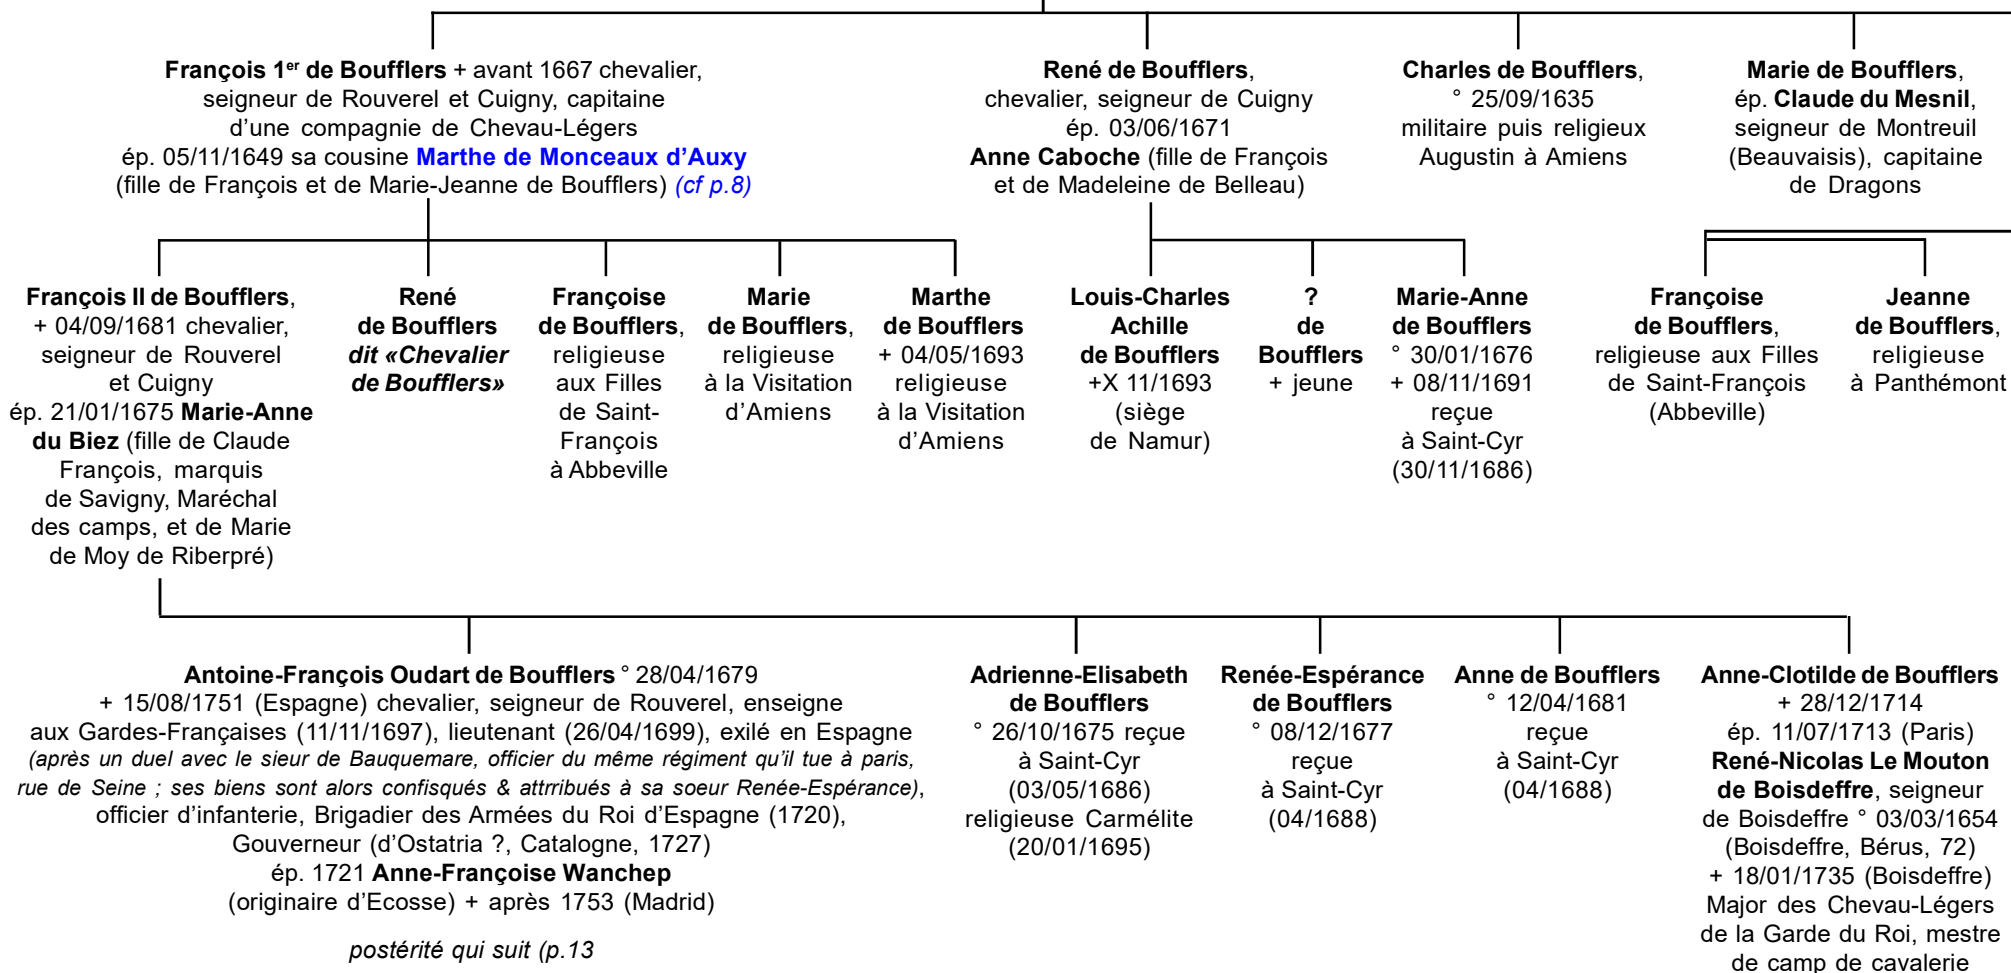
**François 1$^{er}$ de Boufflers** + avant 1667 chevalier, seigneur de Rouverel et Cuigny, capitaine d'une compagnie de Chevau-Légers ép. 05/11/1649 sa cousine **Marthe de Monceaux d'Auxy** (fille de François et de Marie-Jeanne de Boufflers) *(cf p.8)*

**René de Boufflers**, chevalier, seigneur de Cuigny ép. 03/06/1671 **Anne Caboche** (fille de François et de Madeleine de Belleau)

**Charles de Boufflers**, ° 25/09/1635 militaire puis religieux Augustin à Amiens

**Marie de Boufflers**, ép. **Claude du Mesnil**, seigneur de Montreuil (Beauvaisis), capitaine de Dragons

**François II de Boufflers**, + 04/09/1681 chevalier, seigneur de Rouverel et Cuigny ép. 21/01/1675 **Marie-Anne du Biez** (fille de Claude François, marquis de Savigny, Maréchal des camps, et de Marie de Moy de Riberpré)

**René de Boufflers** ***dit «Chevalier de Boufflers»***

**Françoise de Boufflers**, religieuse aux Filles de Saint-François à Abbeville

**Marie de Boufflers**, religieuse à la Visitation d'Amiens

**Marthe de Boufflers** + 04/05/1693 religieuse à la Visitation d'Amiens

**Louis-Charles Achille de Boufflers** +X 11/1693 (siège de Namur)

**? de Boufflers** + jeune

**Marie-Anne de Boufflers** ° 30/01/1676 + 08/11/1691 reçue à Saint-Cyr (30/11/1686)

**Françoise de Boufflers**, religieuse aux Filles de Saint-François (Abbeville)

**Jeanne de Boufflers**, religieuse à Panthémont

**Antoine-François Oudart de Boufflers** ° 28/04/1679 + 15/08/1751 (Espagne) chevalier, seigneur de Rouverel, enseigne aux Gardes-Françaises (11/11/1697), lieutenant (26/04/1699), exilé en Espagne *(après un duel avec le sieur de Bauquemare, officier du même régiment qu'il tue à paris, rue de Seine ; ses biens sont alors confisqués & attrribués à sa soeur Renée-Espérance)*, officier d'infanterie, Brigadier des Armées du Roi d'Espagne (1720), Gouverneur (d'Ostatria ?, Catalogne, 1727) ép. 1721 **Anne-Françoise Wanchep** (originaire d'Ecosse) + après 1753 (Madrid)

*postérité qui suit (p.13*

**Adrienne-Elisabeth de Boufflers** ° 26/10/1675 reçue à Saint-Cyr (03/05/1686) religieuse Carmélite (20/01/1695)

**Renée-Espérance de Boufflers** ° 08/12/1677 reçue à Saint-Cyr (04/1688)

**Anne de Boufflers** ° 12/04/1681 reçue à Saint-Cyr (04/1688)

**Anne-Clotilde de Boufflers** + 28/12/1714 ép. 11/07/1713 (Paris) **René-Nicolas Le Mouton de Boisdeffre**, seigneur de Boisdeffre ° 03/03/1654 (Boisdeffre, Bérus, 72) + 18/01/1735 (Boisdeffre) Major des Chevau-Légers de la Garde du Roi, mestre de camp de cavalerie